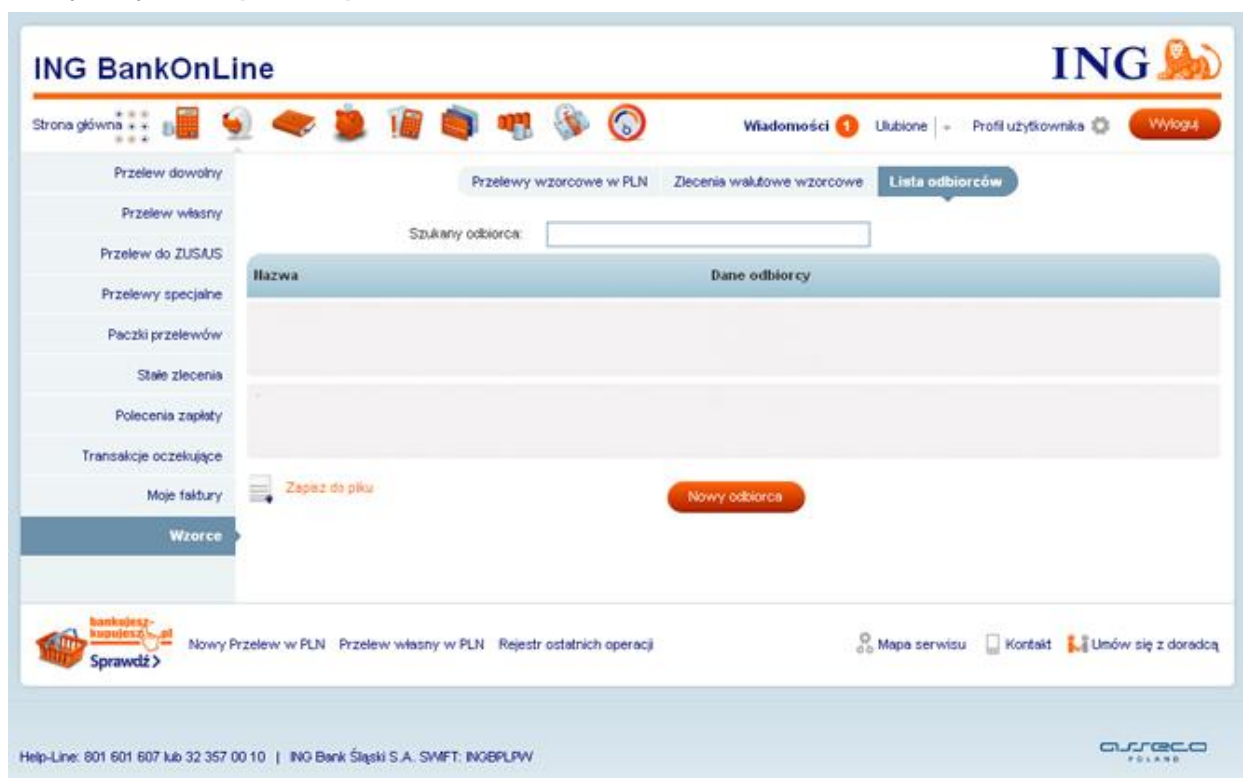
ING BankOnLine

ING

Strona główna

Wiadomości 1 Ulubione Profil użytkownika Wyloguj

Przelew dowolny
Przelew własny
Przelew do ZUS/US
Przelewy specjalne
Paczki przelewów
Stałe zlecenia
Polecenia zapłaty
Transakcje oczekujące
Moje faktury
Wzorce

Przelewy wzorcowe w PLN Zlecenia walutowe wzorcowe Lista odbiorców

Szukany odbiorca:

| Nazwa | Dane odbiorcy |
|---|---|

Zapisz do pliku

Nowy odbiorca

bankujesz-kupujesz.pl Sprawdź >

Nowy Przelew w PLN Przelew własny w PLN Rejestr ostatnich operacji

Mapa serwisu Kontakt Umów się z doradcą

Help-Line: 801 601 607 lub 32 357 00 10 | ING Bank Śląski S.A. SWIFT: INGBPLPW

asseco POLAND